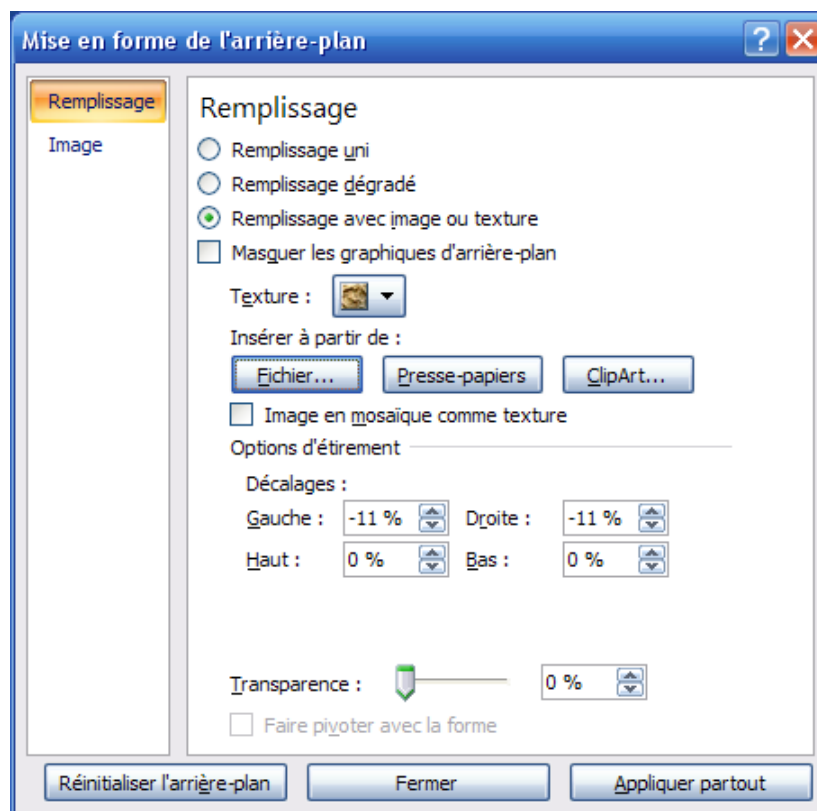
Mise en forme de l'arrière-plan

Remplissage
Image

Remplissage

Remplissage uni
Remplissage dégradé
Remplissage avec image ou texture
Masquer les graphiques d'arrière-plan

Texture :

Insérer à partir de :

Fichier...
Presse-papiers
ClipArt...

Image en mosaïque comme texture

Options d'étirement

Décalages :

Gauche : -11 %
Droite : -11 %
Haut : 0 %
Bas : 0 %

Transparence : 0 %

Faire pivoter avec la forme

Réinitialiser l'arrière-plan
Fermer
Appliquer partout